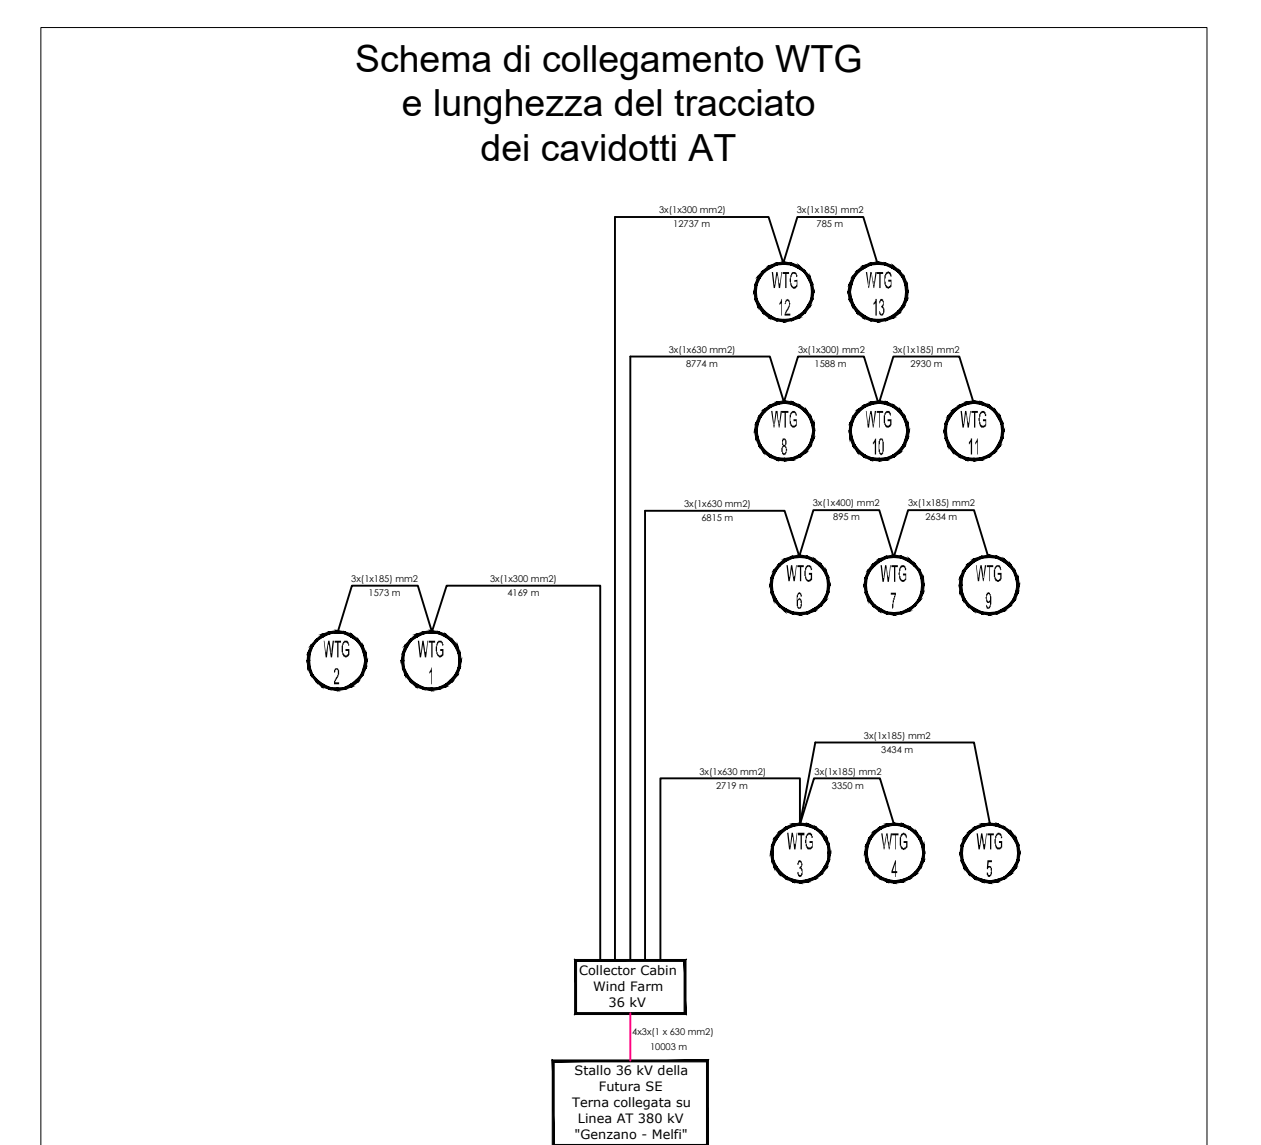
Schema di collegamento WTG
e lunghezza del tracciato
dei cavidotti AT

3x(1x300 mm2)
12737 m

3x(1x185) mm2
785 m

WTG
12

WTG
13

3x(1x630 mm2)
8774 m

3x(1x300) mm2
1588 m

3x(1x185) mm2
2930 m

WTG
8

WTG
10

WTG
11

3x(1x630 mm2)
6815 m

3x(1x400) mm2
895 m

3x(1x185) mm2
2634 m

WTG
6

WTG
7

WTG
9

3x(1x185) mm2
1573 m

3x(1x300 mm2)
4169 m

WTG
2

WTG
1

3x(1x185) mm2
3434 m

3x(1x630 mm2)
2719 m

3x(1x185) mm2
3350 m

WTG
3

WTG
4

WTG
5

Collector Cabin
Wind Farm
36 kV

4x3x(1 x 630 mm2)
10003 m

Stallo 36 kV della
Futura SE
Terna collegata su
Linea AT 380 kV
"Genzano - Melfi"